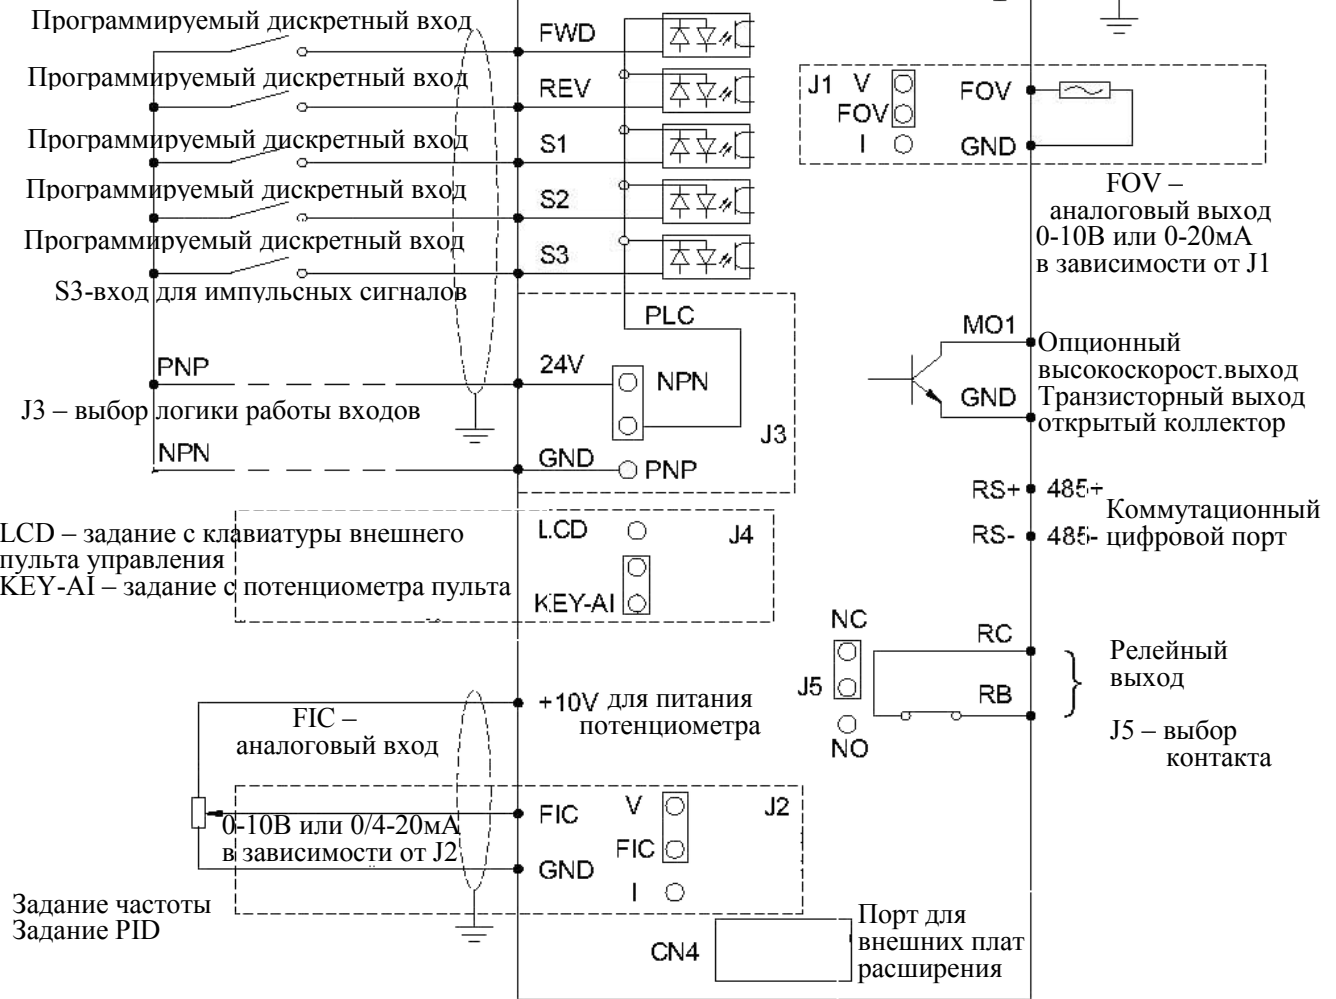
Программируемый дискретный вход
Программируемый дискретный вход
Программируемый дискретный вход
Программируемый дискретный вход
Программируемый дискретный вход
S3-вход для импульсных сигналов

FWD
REV
S1
S2
S3

PLC
PNP
24V
NPN
J3 – выбор логики работы входов
J3
NPN
GND
PNP

J1 V
FOV
I
FOV
GND

FOV – аналоговый выход 0-10В или 0-20мА в зависимости от J1

MO1
GND
Опционный высокоскорост.выход Транзисторный выход открытый коллектор

RS+ 485+
RS- 485-
Коммутационный цифровой порт

LCD – задание с клавиатуры внешнего пульта управления
KEY-AI – задание с потенциометра пульта
LCD
J4
KEY-AI

NC
RC
J5
RB
NO
Релейный выход
J5 – выбор контакта

+10V для питания потенциометра
FIC – аналоговый вход

FIC
V
J2
0-10В или 0/4-20мА в зависимости от J2
FIC
GND
I

Задание частоты
Задание PID

CN4
Порт для внешних плат расширения